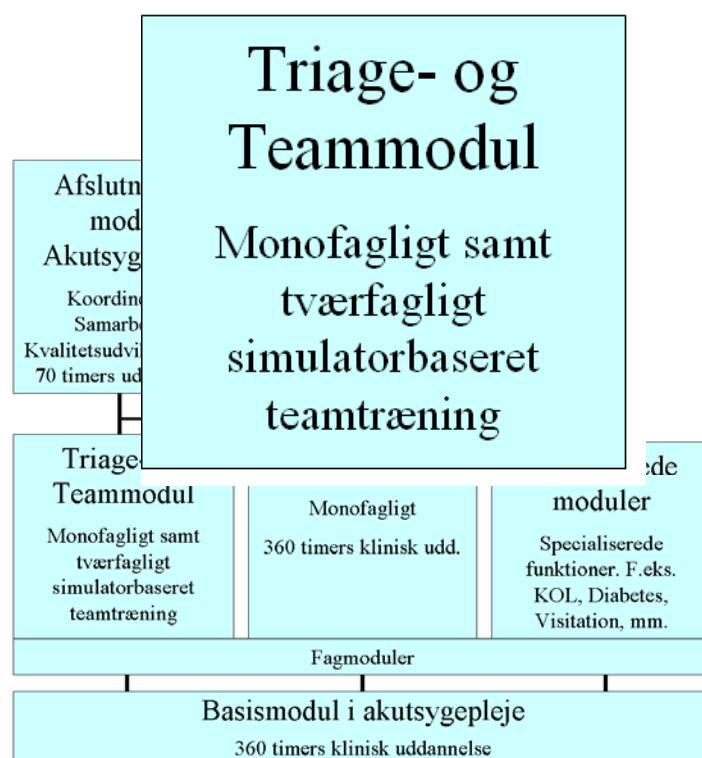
Triage- og Teammodul

Monofagligt samt tværfagligt simulatorbaseret teamtræning

Afslutn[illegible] mod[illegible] Akutsyg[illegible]

Koordin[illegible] Samarb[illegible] Kvalitetsudvi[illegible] 70 timers ud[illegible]

Triage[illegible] Teammodul

Monofagligt samt tværfagligt simulatorbaseret teamtræning

Monofagligt

360 timers klinisk udd.

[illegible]ede moduler

Specialiserede funktioner. F.eks. KOL, Diabetes, Visitation, mm.

Fagmoduler

Basismodul i akutsygepleje

360 timers klinisk uddannelse